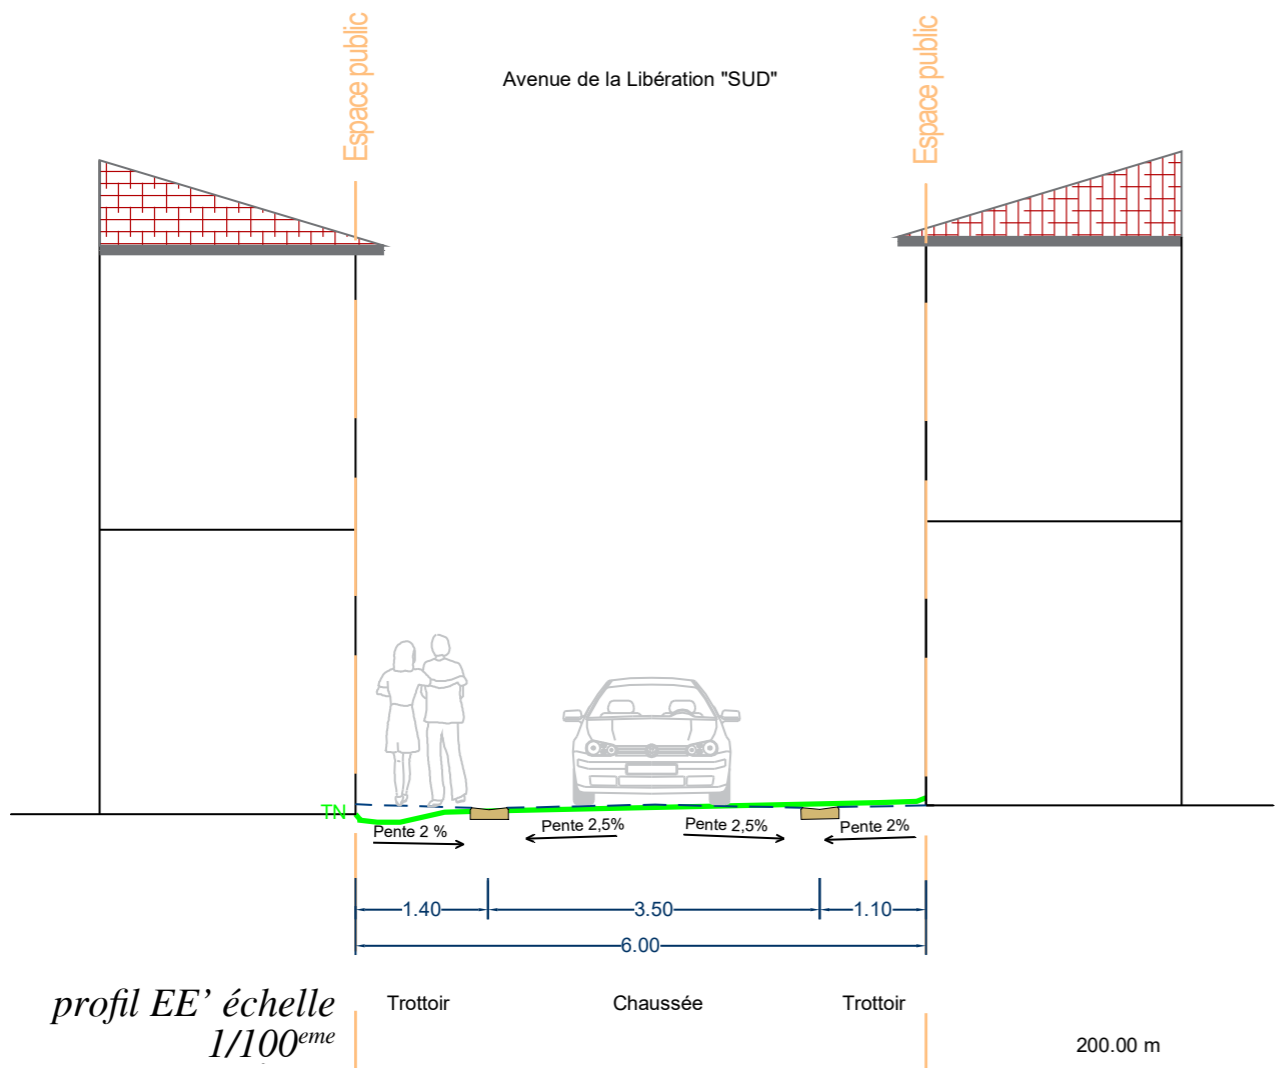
Espace public

Avenue de la Libération "SUD"

Espace public

TN

Pente 2 %

Pente 2,5%

Pente 2,5%

Pente 2%

1.40

3.50

1.10

6.00

profil EE’ échelle $1/100^{eme}$

Trottoir

Chaussée

Trottoir

200.00 m